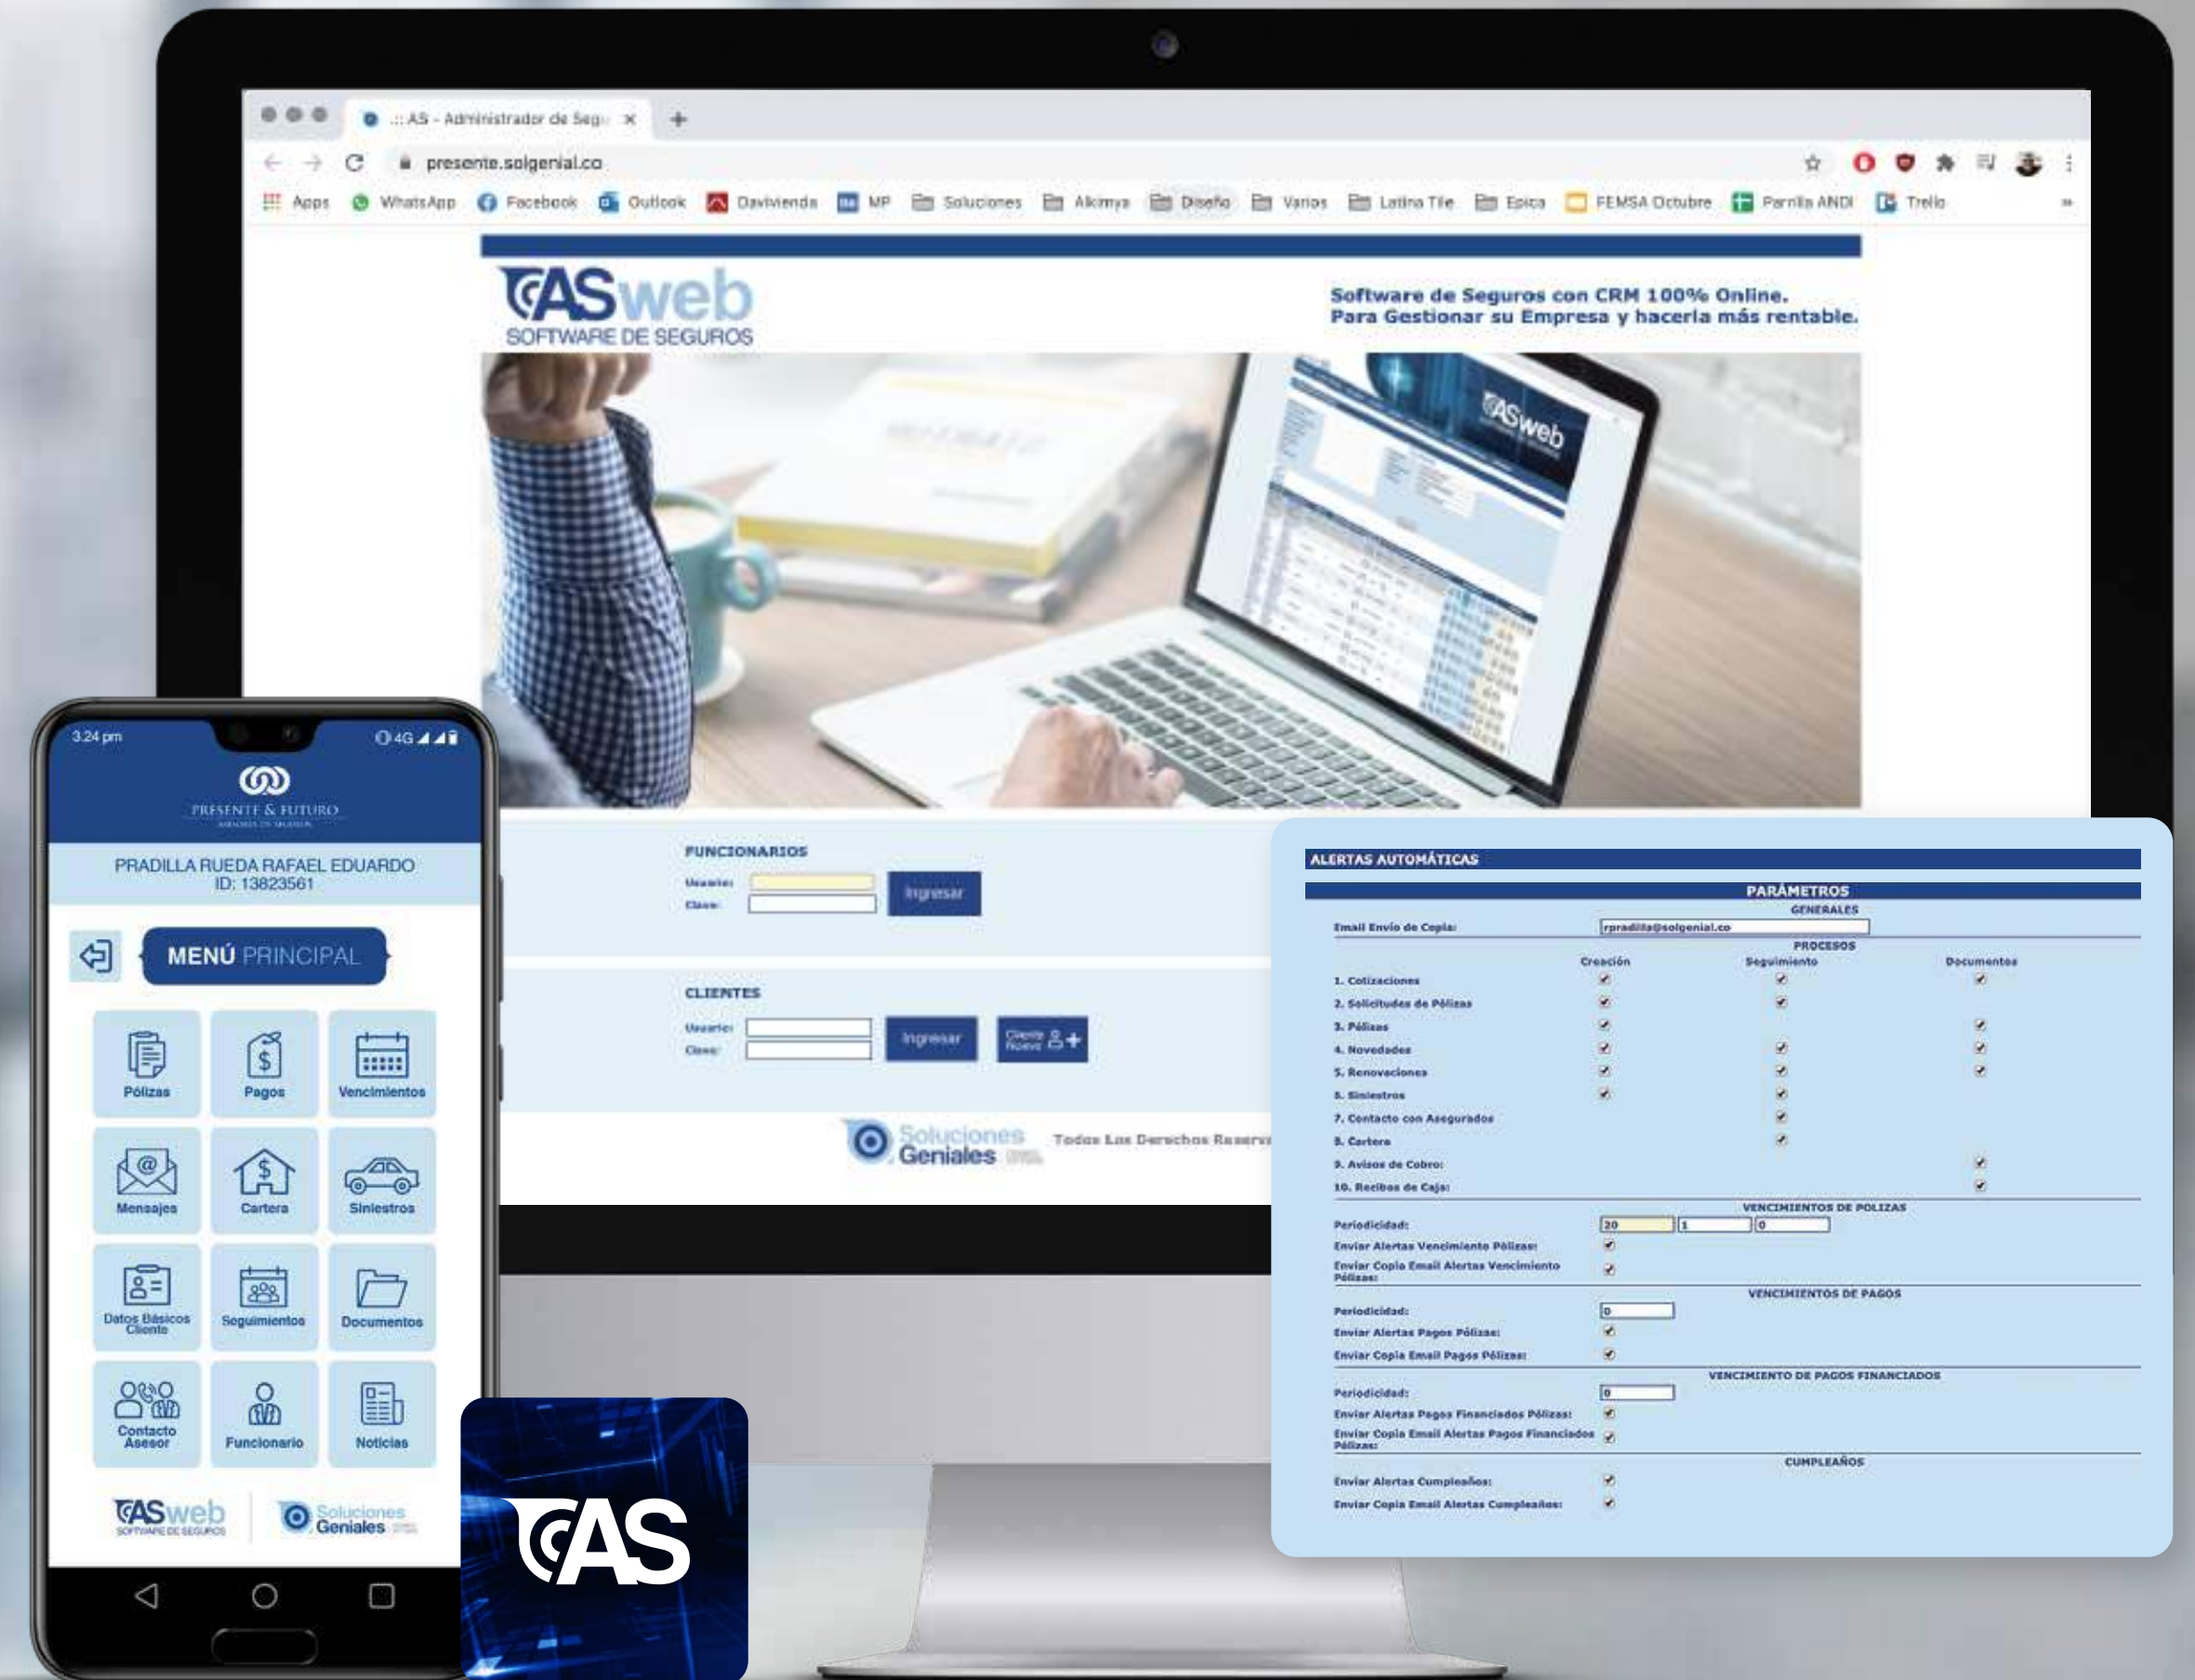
:: AS - Administrador de Segu ×
presente.solgenial.co
Apps WhatsApp Facebook Outlook Davivienda MP Soluciones Alkimya Diseño Varios Latina Tile Epica FEMSA Octubre Parrilla ANDI Trello

ASweb
SOFTWARE DE SEGUROS

Software de Seguros con CRM 100% Online.
Para Gestionar su Empresa y hacerla más rentable.

ASweb

FUNCIONARIOS
Usuario:
Clave:
Ingresar

CLIENTES
Usuario:
Clave:
Ingresar
Cliente Nuevo

Soluciones Geniales
Todos Los Derechos Reserv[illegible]

3:24 pm
4G
PRESENTE & FUTURO
PRADILLA RUEDA RAFAEL EDUARDO
ID: 13823561
MENÚ PRINCIPAL
Pólizas
Pagos
Vencimientos
Mensajes
Cartera
Siniestros
Datos Básicos Cliente
Seguimientos
Documentos
Contacto Asesor
Funcionario
Noticias
ASweb SOFTWARE DE SEGUROS
Soluciones Geniales

AS

ALERTAS AUTOMÁTICAS
PARÁMETROS
GENERALES
Email Envío de Copia: rpradilla@solgenial.co
PROCESOS
Creación Seguimiento Documentos
1. Cotizaciones
2. Solicitudes de Pólizas
3. Pólizas
4. Novedades
5. Renovaciones
6. Siniestros
7. Contacto con Asegurados
8. Cartera
9. Avisos de Cobro:
10. Recibos de Caja:
VENCIMIENTOS DE POLIZAS
Periodicidad: 20 1 0
Enviar Alertas Vencimiento Pólizas:
Enviar Copia Email Alertas Vencimiento Pólizas:
VENCIMIENTOS DE PAGOS
Periodicidad: 0
Enviar Alertas Pagos Pólizas:
Enviar Copia Email Pagos Pólizas:
VENCIMIENTO DE PAGOS FINANCIADOS
Periodicidad: 0
Enviar Alertas Pagos Financiados Pólizas:
Enviar Copia Email Alertas Pagos Financiados Pólizas:
CUMPLEAÑOS
Enviar Alertas Cumpleaños:
Enviar Copia Email Alertas Cumpleaños: